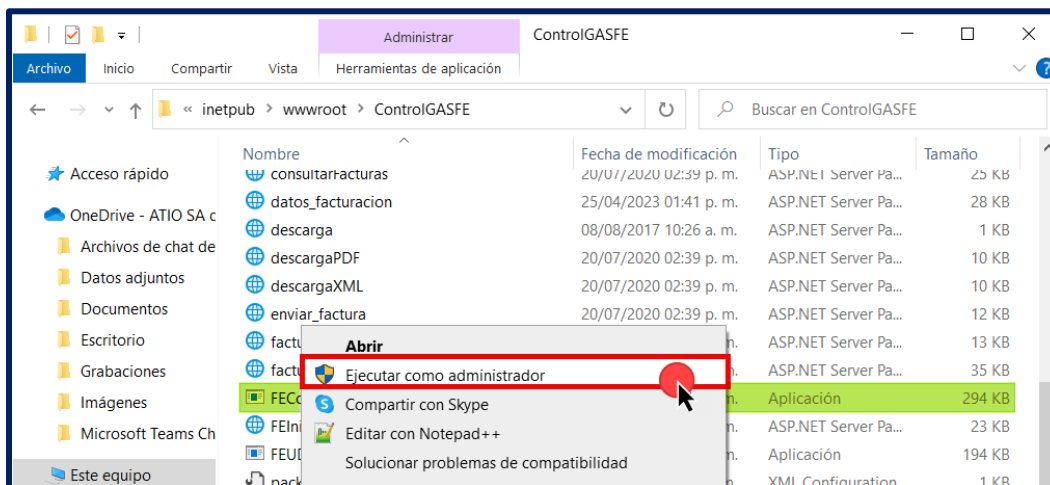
Administrar ControlGASFE
Archivo Inicio Compartir Vista Herramientas de aplicación
« inetpub › wwwroot › ControlGASFE
Buscar en ControlGASFE
Acceso rápido
OneDrive - ATIO SA c
Archivos de chat de
Datos adjuntos
Documentos
Escritorio
Grabaciones
Imágenes
Microsoft Teams Ch
Este equipo

| Nombre | Fecha de modificación | Tipo | Tamaño |
|---|---|---|---|
| consultarFacturas | 20/07/2020 02:39 p. m. | ASP.NET Server Pa... | 25 KB |
| datos_facturacion | 25/04/2023 01:41 p. m. | ASP.NET Server Pa... | 28 KB |
| descarga | 08/08/2017 10:26 a. m. | ASP.NET Server Pa... | 1 KB |
| descargaPDF | 20/07/2020 02:39 p. m. | ASP.NET Server Pa... | 10 KB |
| descargaXML | 20/07/2020 02:39 p. m. | ASP.NET Server Pa... | 10 KB |
| enviar_factura | 20/07/2020 02:39 p. m. | ASP.NET Server Pa... | 12 KB |
| factu | | ASP.NET Server Pa... | 13 KB |
| factu | | ASP.NET Server Pa... | 35 KB |
| FECo | m. | Aplicación | 294 KB |
| FEIni | m. | ASP.NET Server Pa... | 23 KB |
| FEUD | m. | Aplicación | 194 KB |
| pack | | XML Configuration | 1 KB |

Abrir
Ejecutar como administrador
Compartir con Skype
Editar con Notepad++
Solucionar problemas de compatibilidad